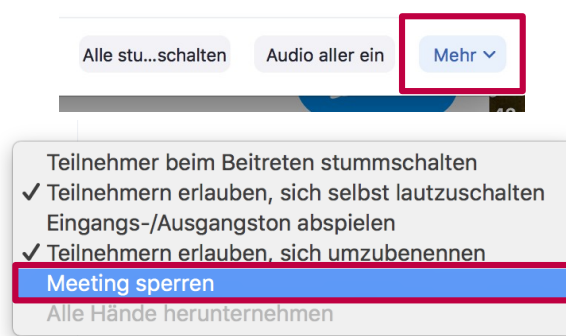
Alle stu...schalten

Audio aller ein

Mehr ⌄

Teilnehmer beim Beitreten stummschalten

✓ Teilnehmern erlauben, sich selbst lautzuschalten

Eingangs-/Ausgangston abspielen

✓ Teilnehmern erlauben, sich umzubenennen

Meeting sperren

Alle Hände herunternehmen